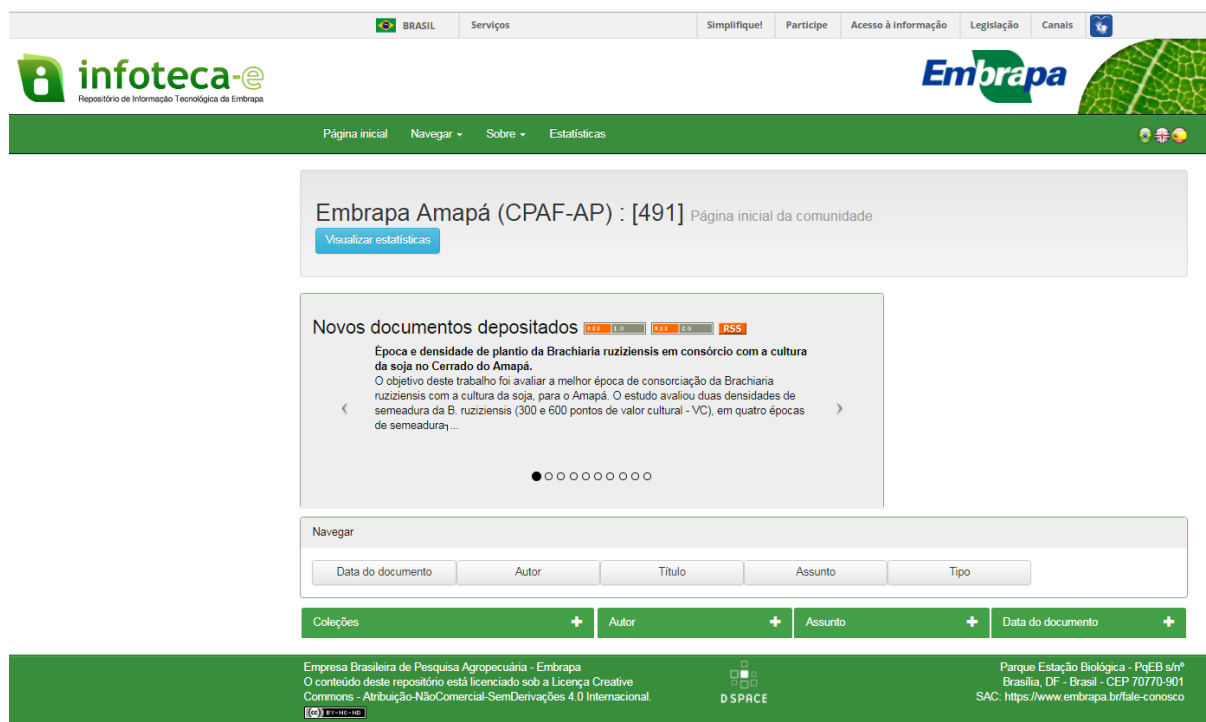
BRASIL Serviços Simplifique! Participe Acesso à informação Legislação Canais

infoteca-e
Repositório de Informação Tecnológica da Embrapa

Embrapa

Página inicial Navegar Sobre Estatísticas

Embrapa Amapá (CPAF-AP) : [491] Página inicial da comunidade

Visualizar estatísticas

Novos documentos depositados RSS 1.0 RSS 2.0 RSS

‹

**Época e densidade de plantio da Brachiaria ruziziensis em consórcio com a cultura da soja no Cerrado do Amapá.**
O objetivo deste trabalho foi avaliar a melhor época de consorciação da Brachiaria ruziziensis com a cultura da soja, para o Amapá. O estudo avaliou duas densidades de semeadura da B. ruziziensis (300 e 600 pontos de valor cultural - VC), em quatro épocas de semeadura¬...

›

Navegar

| Data do documento | Autor | Título | Assunto | Tipo |
|---|---|---|---|---|

Coleções + Autor + Assunto + Data do documento +

Empresa Brasileira de Pesquisa Agropecuária - Embrapa
O conteúdo deste repositório está licenciado sob a Licença Creative Commons - Atribuição-NãoComercial-SemDerivações 4.0 Internacional.
BY-NC-ND

DSPACE

Parque Estação Biológica - PqEB s/nº
Brasília, DF - Brasil - CEP 70770-901
SAC: https://www.embrapa.br/fale-conosco